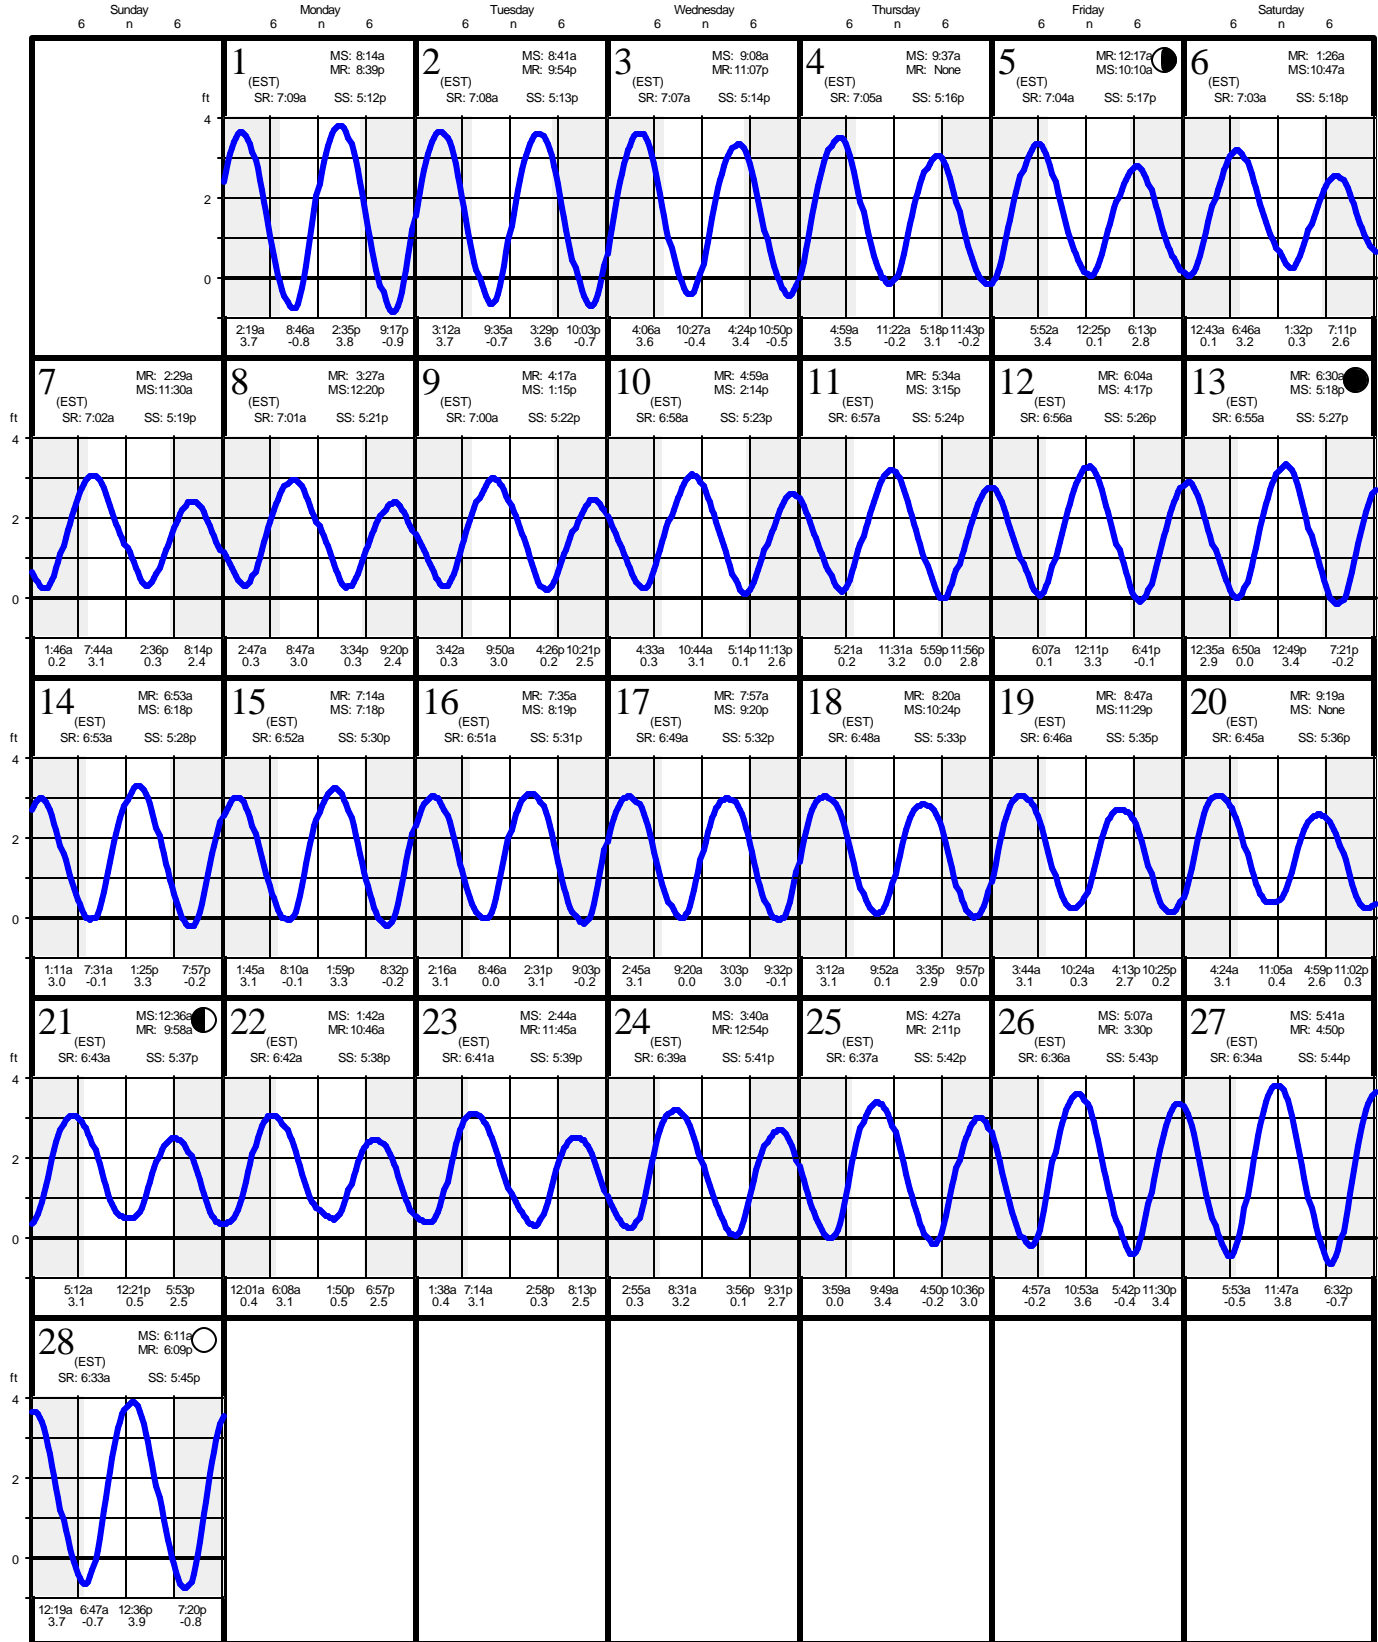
| Sunday | Monday | Tuesday | Wednesday | Thursday | Friday | Saturday |
|---|---|---|---|---|---|---|
| 6 n 6 | 6 n 6 | 6 n 6 | 6 n 6 | 6 n 6 | 6 n 6 | 6 n 6 |
| | 1 (EST) MS: 8:14a MR: 8:39p SR: 7:09a SS: 5:12p | 2 (EST) MS: 8:41a MR: 9:54p SR: 7:08a SS: 5:13p | 3 (EST) MS: 9:08a MR: 11:07p SR: 7:07a SS: 5:14p | 4 (EST) MS: 9:37a MR: None SR: 7:05a SS: 5:16p | 5 (EST) MR: 12:17a MS: 10:10a SR: 7:04a SS: 5:17p | 6 (EST) MR: 1:26a MS: 10:47a SR: 7:03a SS: 5:18p |
| | 2:19a 3.7 8:46a -0.8 2:35p 3.8 9:17p -0.9 | 3:12a 3.7 9:35a -0.7 3:29p 3.6 10:03p -0.7 | 4:06a 3.6 10:27a -0.4 4:24p 3.4 10:50p -0.5 | 4:59a 3.5 11:22a -0.2 5:18p 3.1 11:43p -0.2 | 5:52a 3.4 12:25p 0.1 6:13p 2.8 | 12:43a 0.1 6:46a 3.2 1:32p 0.3 7:11p 2.6 |
| 7 (EST) MR: 2:29a MS: 11:30a SR: 7:02a SS: 5:19p | 8 (EST) MR: 3:27a MS: 12:20p SR: 7:01a SS: 5:21p | 9 (EST) MR: 4:17a MS: 1:15p SR: 7:00a SS: 5:22p | 10 (EST) MR: 4:59a MS: 2:14p SR: 6:58a SS: 5:23p | 11 (EST) MR: 5:34a MS: 3:15p SR: 6:57a SS: 5:24p | 12 (EST) MR: 6:04a MS: 4:17p SR: 6:56a SS: 5:26p | 13 (EST) MR: 6:30a MS: 5:18p SR: 6:55a SS: 5:27p |
| 1:46a 0.2 7:44a 3.1 2:36p 0.3 8:14p 2.4 | 2:47a 0.3 8:47a 3.0 3:34p 0.3 9:20p 2.4 | 3:42a 0.3 9:50a 3.0 4:26p 0.2 10:21p 2.5 | 4:33a 0.3 10:44a 3.1 5:14p 0.1 11:13p 2.6 | 5:21a 0.2 11:31a 3.2 5:59p 0.0 11:56p 2.8 | 6:07a 0.1 12:11p 3.3 6:41p -0.1 | 12:35a 2.9 6:50a 0.0 12:49p 3.4 7:21p -0.2 |
| 14 (EST) MR: 6:53a MS: 6:18p SR: 6:53a SS: 5:28p | 15 (EST) MR: 7:14a MS: 7:18p SR: 6:52a SS: 5:30p | 16 (EST) MR: 7:35a MS: 8:19p SR: 6:51a SS: 5:31p | 17 (EST) MR: 7:57a MS: 9:20p SR: 6:49a SS: 5:32p | 18 (EST) MR: 8:20a MS: 10:24p SR: 6:48a SS: 5:33p | 19 (EST) MR: 8:47a MS: 11:29p SR: 6:46a SS: 5:35p | 20 (EST) MR: 9:19a MS: None SR: 6:45a SS: 5:36p |
| 1:11a 3.0 7:31a -0.1 1:25p 3.3 7:57p -0.2 | 1:45a 3.1 8:10a -0.1 1:59p 3.3 8:32p -0.2 | 2:16a 3.1 8:46a 0.0 2:31p 3.1 9:03p -0.2 | 2:45a 3.1 9:20a 0.0 3:03p 3.0 9:32p -0.1 | 3:12a 3.1 9:52a 0.1 3:35p 2.9 9:57p 0.0 | 3:44a 3.1 10:24a 0.3 4:13p 2.7 10:25p 0.2 | 4:24a 3.1 11:05a 0.4 4:59p 2.6 11:02p 0.3 |
| 21 (EST) MS: 12:36a MR: 9:58a SR: 6:43a SS: 5:37p | 22 (EST) MS: 1:42a MR: 10:46a SR: 6:42a SS: 5:38p | 23 (EST) MS: 2:44a MR: 11:45a SR: 6:41a SS: 5:39p | 24 (EST) MS: 3:40a MR: 12:54p SR: 6:39a SS: 5:41p | 25 (EST) MS: 4:27a MR: 2:11p SR: 6:37a SS: 5:42p | 26 (EST) MS: 5:07a MR: 3:30p SR: 6:36a SS: 5:43p | 27 (EST) MS: 5:41a MR: 4:50p SR: 6:34a SS: 5:44p |
| 5:12a 3.1 12:21p 0.5 5:53p 2.5 | 12:01a 0.4 6:08a 3.1 1:50p 0.5 6:57p 2.5 | 1:38a 0.4 7:14a 3.1 2:58p 0.3 8:13p 2.5 | 2:55a 0.3 8:31a 3.2 3:56p 0.1 9:31p 2.7 | 3:59a 0.0 9:49a 3.4 4:50p -0.2 10:36p 3.0 | 4:57a -0.2 10:53a 3.6 5:42p -0.4 11:30p 3.4 | 5:53a -0.5 11:47a 3.8 6:32p -0.7 |
| 28 (EST) MS: 6:11a MR: 6:09p SR: 6:33a SS: 5:45p | | | | | | |
| 12:19a 3.7 6:47a -0.7 12:36p 3.9 7:20p -0.8 | | | | | | |

ft 4 2 0